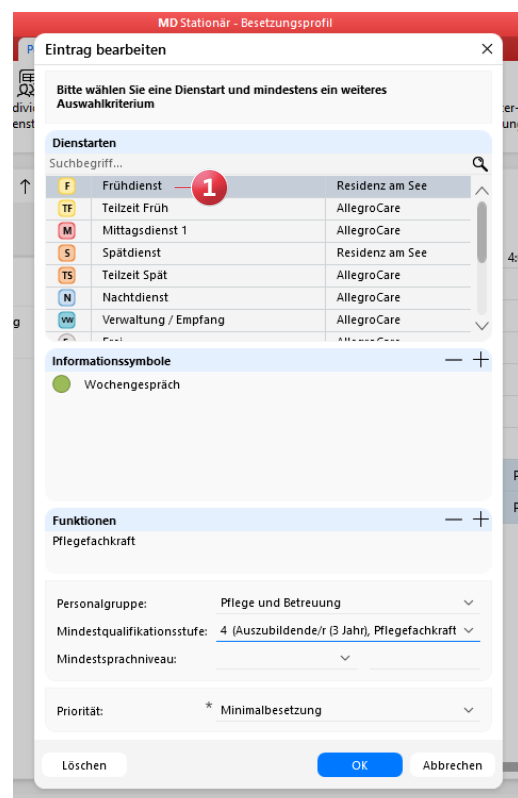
MD Stationär - Besetzungsprofil

Eintrag bearbeiten

Bitte wählen Sie eine Dienstart und mindestens ein weiteres Auswahlkriterium

Dienstarten

Suchbegriff...

| | | |
|---|---|---|
| F | Frühdienst | Residenz am See |
| TF | Teilzeit Früh | AllegroCare |
| M | Mittagsdienst 1 | AllegroCare |
| S | Spätdienst | Residenz am See |
| TS | Teilzeit Spät | AllegroCare |
| N | Nachtdienst | AllegroCare |
| VW | Verwaltung / Empfang | AllegroCare |
| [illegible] | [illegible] | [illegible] |

1

Informationssymbole

Wochengespräch

Funktionen

Pflegefachkraft

Personalgruppe: Pflege und Betreuung

Mindestqualifikationsstufe: 4 (Auszubildende/r (3 Jahr), Pflegefachkraft

Mindestsprachniveau:

Priorität: * Minimalbesetzung

Löschen

OK

Abbrechen